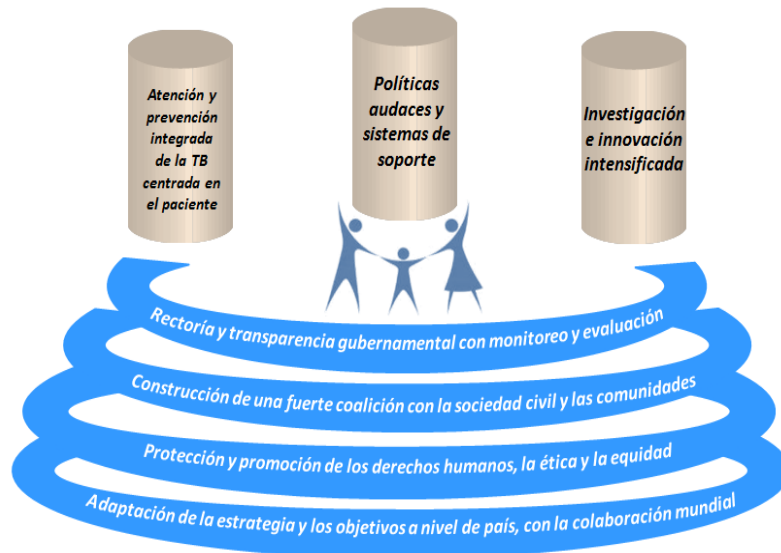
Atención y prevención integrada de la TB centrada en el paciente

Políticas audaces y sistemas de soporte

Investigación e innovación intensificada

Rectoría y transparencia gubernamental con monitoreo y evaluación

Construcción de una fuerte coalición con la sociedad civil y las comunidades

Protección y promoción de los derechos humanos, la ética y la equidad

Adaptación de la estrategia y los objetivos a nivel de país, con la colaboración mundial